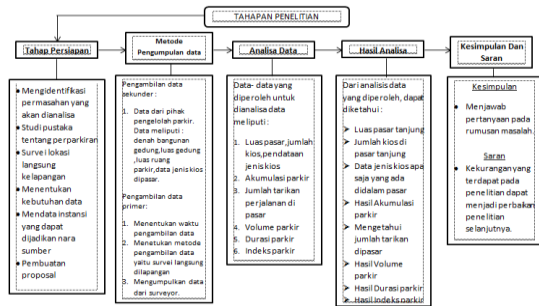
TAHAPAN PENELITIAN

Tahap Persiapan

Mengidentifikasi permasahan yang akan dianalisa
Studi pustaka tentang perparkiran
Survei lokasi langsung kelapangan
Menentukan kebutuhan data
Mendata instansi yang dapat dijadikan nara sumber
Pembuatan proposal

Metode Pengumpulan data

Pengambilan data sekunder :

1. Data dari pihak pengelolah parkir. Data meliputi : denah bangunan gedung,luas gedung ,luas ruang parkir,data jenis kios dipasar.

Pengambilan data primer:

1. Menentukan waktu pengambilan data
2. Menentukan metode pengambilan data yaitu survei langsung dilapangan
3. Mengumpulkan data dari surveyor.

Analisa Data

Data- data yang diperoleh untuk dianalisa data meliputi :

1. Luas pasar,jumlah kios,pendataan jenis kios
2. Akumulasi parkir
3. Jumlah tarikan perjalanan di pasar
4. Volume parkir
5. Durasi parkir
6. Indeks parkir

Hasil Analisa

Dari analisis data yang diperoleh, dapat diketahui :

Luas pasar tanjung
Jumlah kios di pasar tanjung
Data jenis kios apa saja yang ada didalam pasar
Hasil Akumulasi parkir
Mengetahui jumlah tarikan dipasar
Hasil Volume parkir
Hasil Durasi parkir
Hasil Indeks parkir

Kesimpulan Dan Saran

Kesimpulan

Menjawab pertanyaan pada rumusan masalah.

Saran

Kekurangan yang terdapat pada penelitian dapat menjadi perbaikan penelitian selanjutnya.